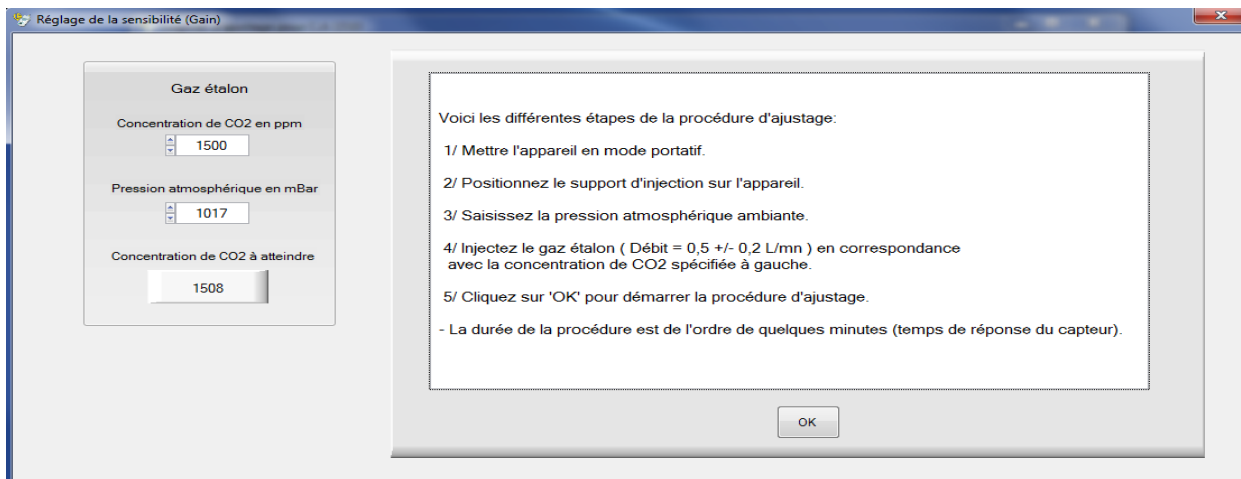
Réglage de la sensibilité (Gain)

Gaz étalon

Concentration de CO2 en ppm

1500

Pression atmosphérique en mBar

1017

Concentration de CO2 à atteindre

1508

Voici les différentes étapes de la procédure d'ajustage:

1/ Mettre l'appareil en mode portatif.

2/ Positionnez le support d'injection sur l'appareil.

3/ Saisissez la pression atmosphérique ambiante.

4/ Injectez le gaz étalon ( Débit = 0,5 +/- 0,2 L/mn ) en correspondance avec la concentration de CO2 spécifiée à gauche.

5/ Cliquez sur 'OK' pour démarrer la procédure d'ajustage.

- La durée de la procédure est de l'ordre de quelques minutes (temps de réponse du capteur).

OK